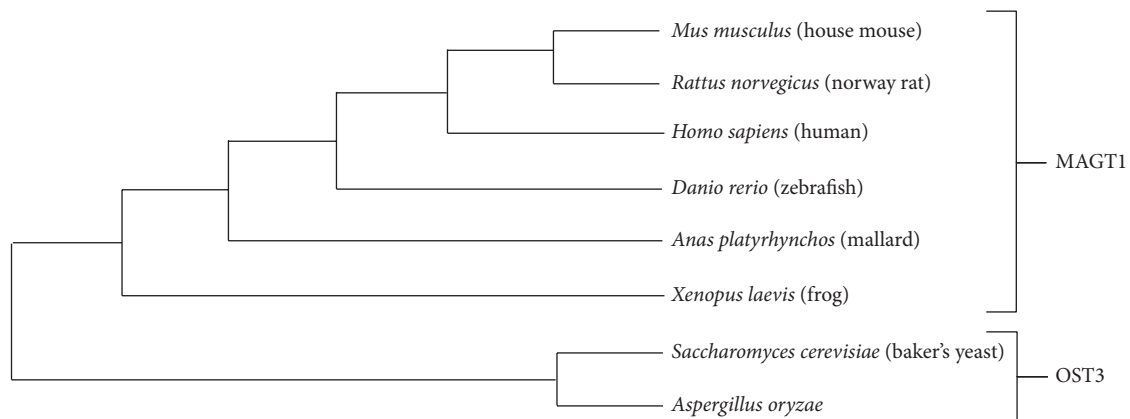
Mus musculus (house mouse)

Rattus norvegicus (norway rat)

Homo sapiens (human)

Danio rerio (zebrafish)

Anas platyrhynchos (mallard)

Xenopus laevis (frog)

MAGT1

Saccharomyces cerevisiae (baker's yeast)

Aspergillus oryzae

OST3